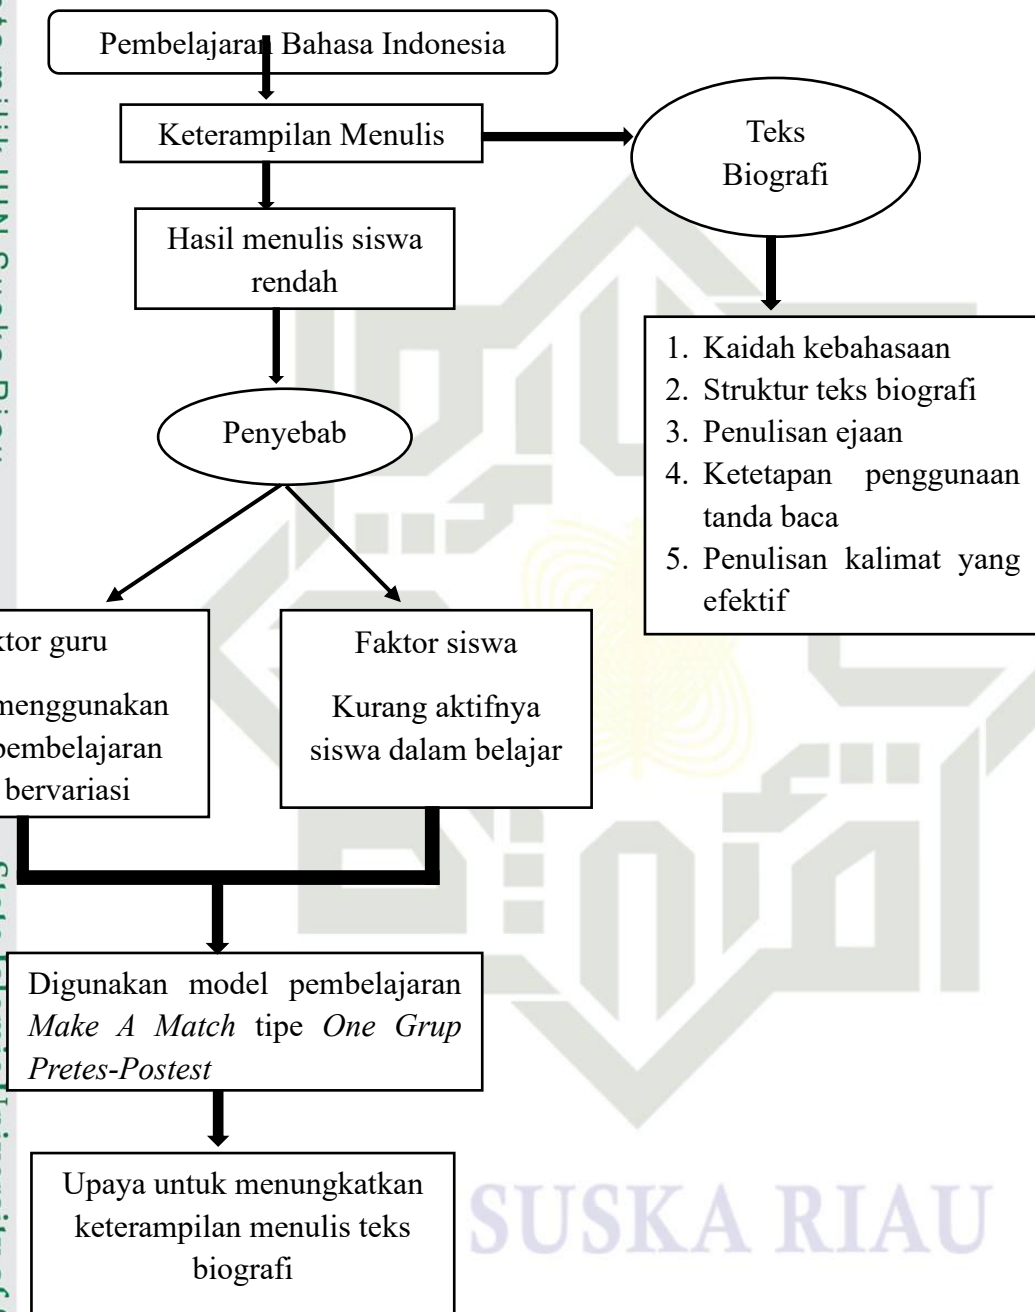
Pembelajaran Bahasa Indonesia

Keterampilan Menulis

Teks Biografi

Hasil menulis siswa rendah

1. Kaidah kebahasaan
2. Struktur teks biografi
3. Penulisan ejaan
4. Ketetapan penggunaan tanda baca
5. Penulisan kalimat yang efektif

Penyebab

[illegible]ktor guru

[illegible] menggunakan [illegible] pembelajaran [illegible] bervariasi

Faktor siswa

Kurang aktifnya siswa dalam belajar

Digunakan model pembelajaran *Make A Match* tipe *One Grup Pretes-Postest*

Upaya untuk menungkatkan keterampilan menulis teks biografi

SUSKA RIAU